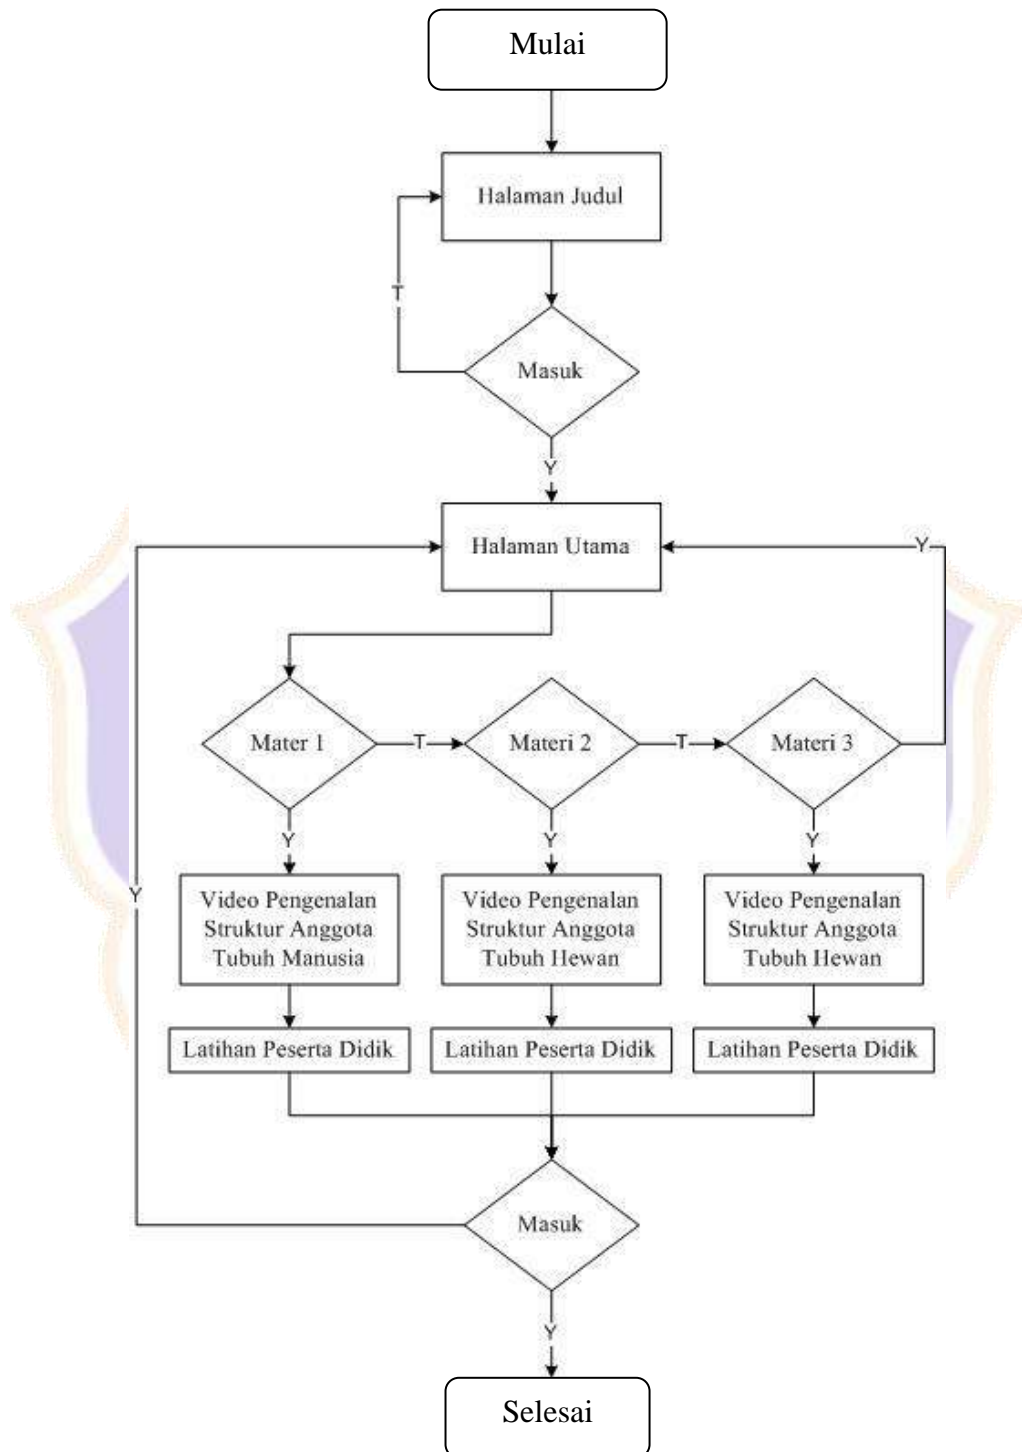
Mulai

Halaman Judul

T

Masuk

Y

Halaman Utama

Y

Mater 1

T

Materi 2

T

Materi 3

Y

Y

Y

Y

Video Pengenalan Struktur Anggota Tubuh Manusia

Video Pengenalan Struktur Anggota Tubuh Hewan

Video Pengenalan Struktur Anggota Tubuh Hewan

Latihan Peserta Didik

Latihan Peserta Didik

Latihan Peserta Didik

Masuk

Y

Selesai